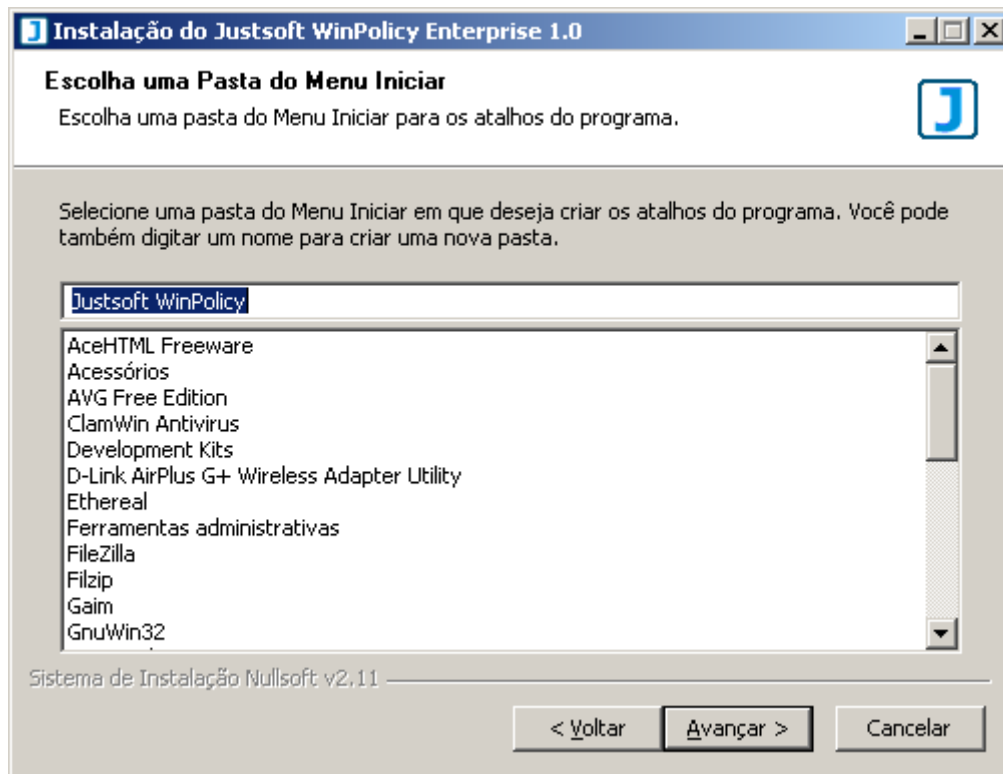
Instalação do Justsoft WinPolicy Enterprise 1.0

Escolha uma Pasta do Menu Iniciar

Escolha uma pasta do Menu Iniciar para os atalhos do programa.

J

Selecione uma pasta do Menu Iniciar em que deseja criar os atalhos do programa. Você pode também digitar um nome para criar uma nova pasta.

Justsoft WinPolicy

AceHTML Freeware
Acessórios
AVG Free Edition
ClamWin Antivirus
Development Kits
D-Link AirPlus G+ Wireless Adapter Utility
Ethereal
Ferramentas administrativas
FileZilla
Filzip
Gaim
GnuWin32

Sistema de Instalação Nullsoft v2.11

< Voltar
Avançar >
Cancelar